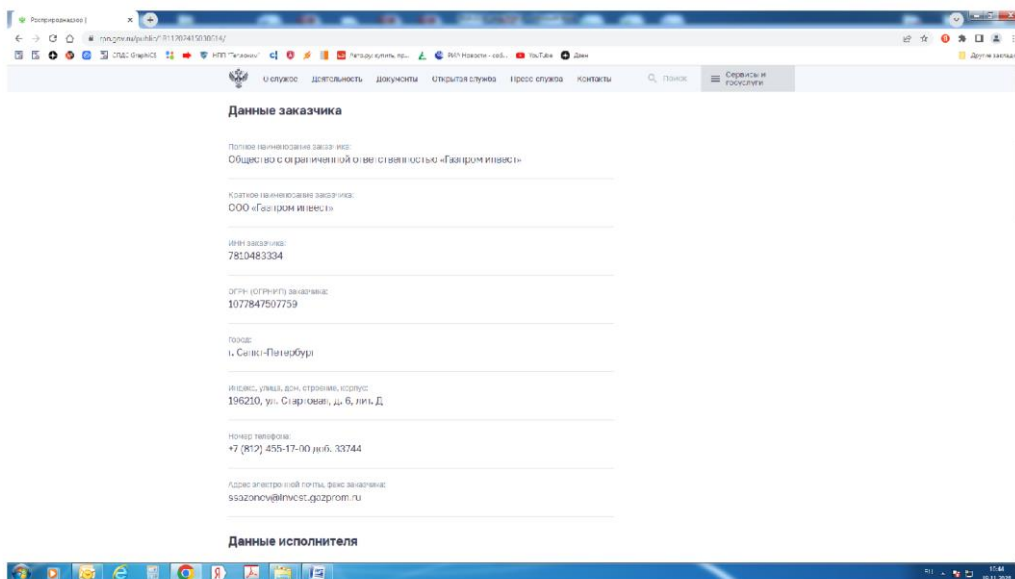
Росприроднадзор |

rpn.gov.ru/public/7811707415030014/

СПДС GraphiCS
НПП "Гарант"
Гагаруч купить пр...
РИА Новости - соб...
YouTube
Дзен
Другие закладки

О службе
Деятельность
Документы
Открытая служба
Пресс-служба
Контакты
Поиск
Сервисы и госуслуги

Данные заказчика

Полное наименование заказчика:
Общество с ограниченной ответственностью «Газпром инвест»

Краткое наименование заказчика:
ООО «Газпром инвест»

ИНН заказчика:
7810483334

ОГРН (ОГРНИП) заказчика:
1077847507759

Город:
г. Санкт-Петербург

Индекс, улица, дом, строение, корпус:
196210, ул. Стартовая, д. 6, лит. Д

Номер телефона:
+7 (812) 455-17-00 доб. 33744

Адрес электронной почты, факс заказчика:
ssazonov@invest.gazprom.ru

Данные исполнителя

RU
17:44